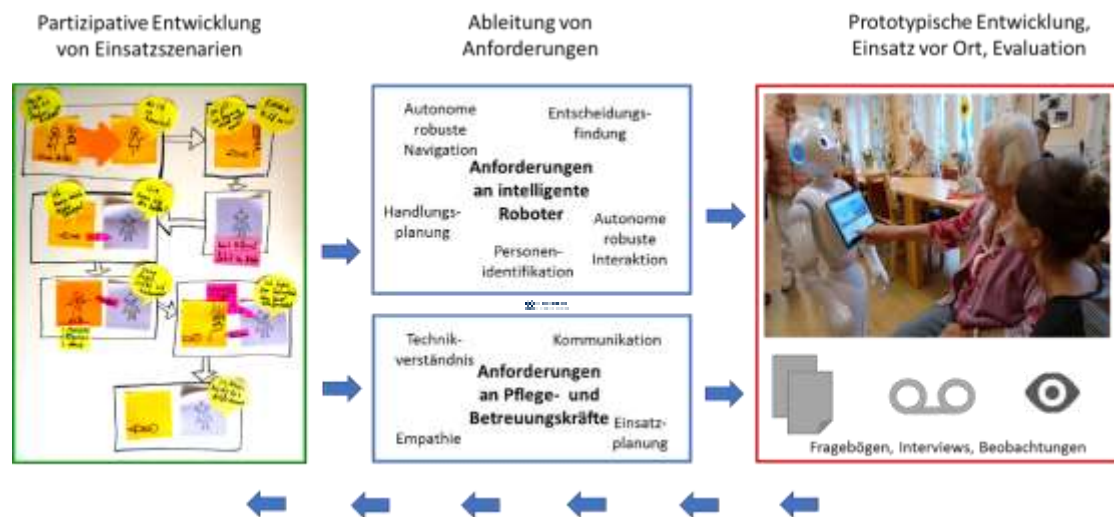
Partizipative Entwicklung von Einsatzszenarien

Ableitung von Anforderungen

Prototypische Entwicklung, Einsatz vor Ort, Evaluation

Autonome robuste Navigation

Entscheidungsfindung

Anforderungen an intelligente Roboter

Handlungsplanung

Autonome robuste Interaktion

Personenidentifikation

Technikverständnis

Kommunikation

Anforderungen an Pflege- und Betreuungskräfte

Empathie

Einsatzplanung

Fragebögen, Interviews, Beobachtungen